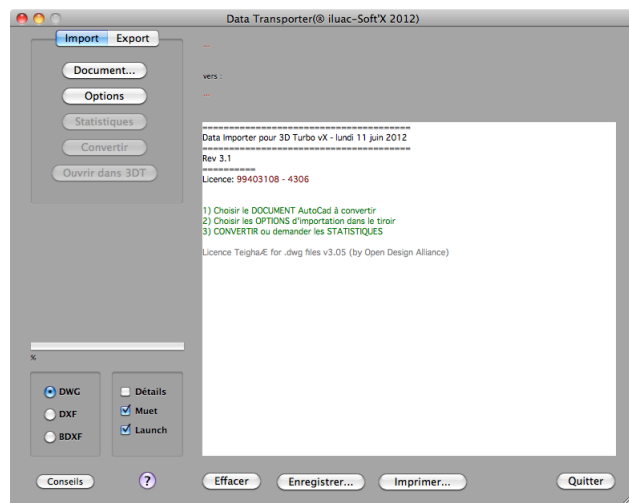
Data Transporter(® iluac-Soft'X 2012)

Import
Export

Document...
Options
Statistiques
Convertir
Ouvrir dans 3DT

--

vers :

--

======================================
Data Importer pour 3D Turbo vX - lundi 11 juin 2012
======================================
Rev 3.1
=========
Licence: 99403108 - 4306

1) Choisir le DOCUMENT AutoCad à convertir
2) Choisir les OPTIONS d'importation dans le tiroir
3) CONVERTIR ou demander les STATISTIQUES

Licence TeighaÆ for .dwg files v3.05 (by Open Design Alliance)

%

DWG
DXF
BDXF

Détails
Muet
Launch

Conseils
?
Effacer
Enregistrer...
Imprimer...
Quitter